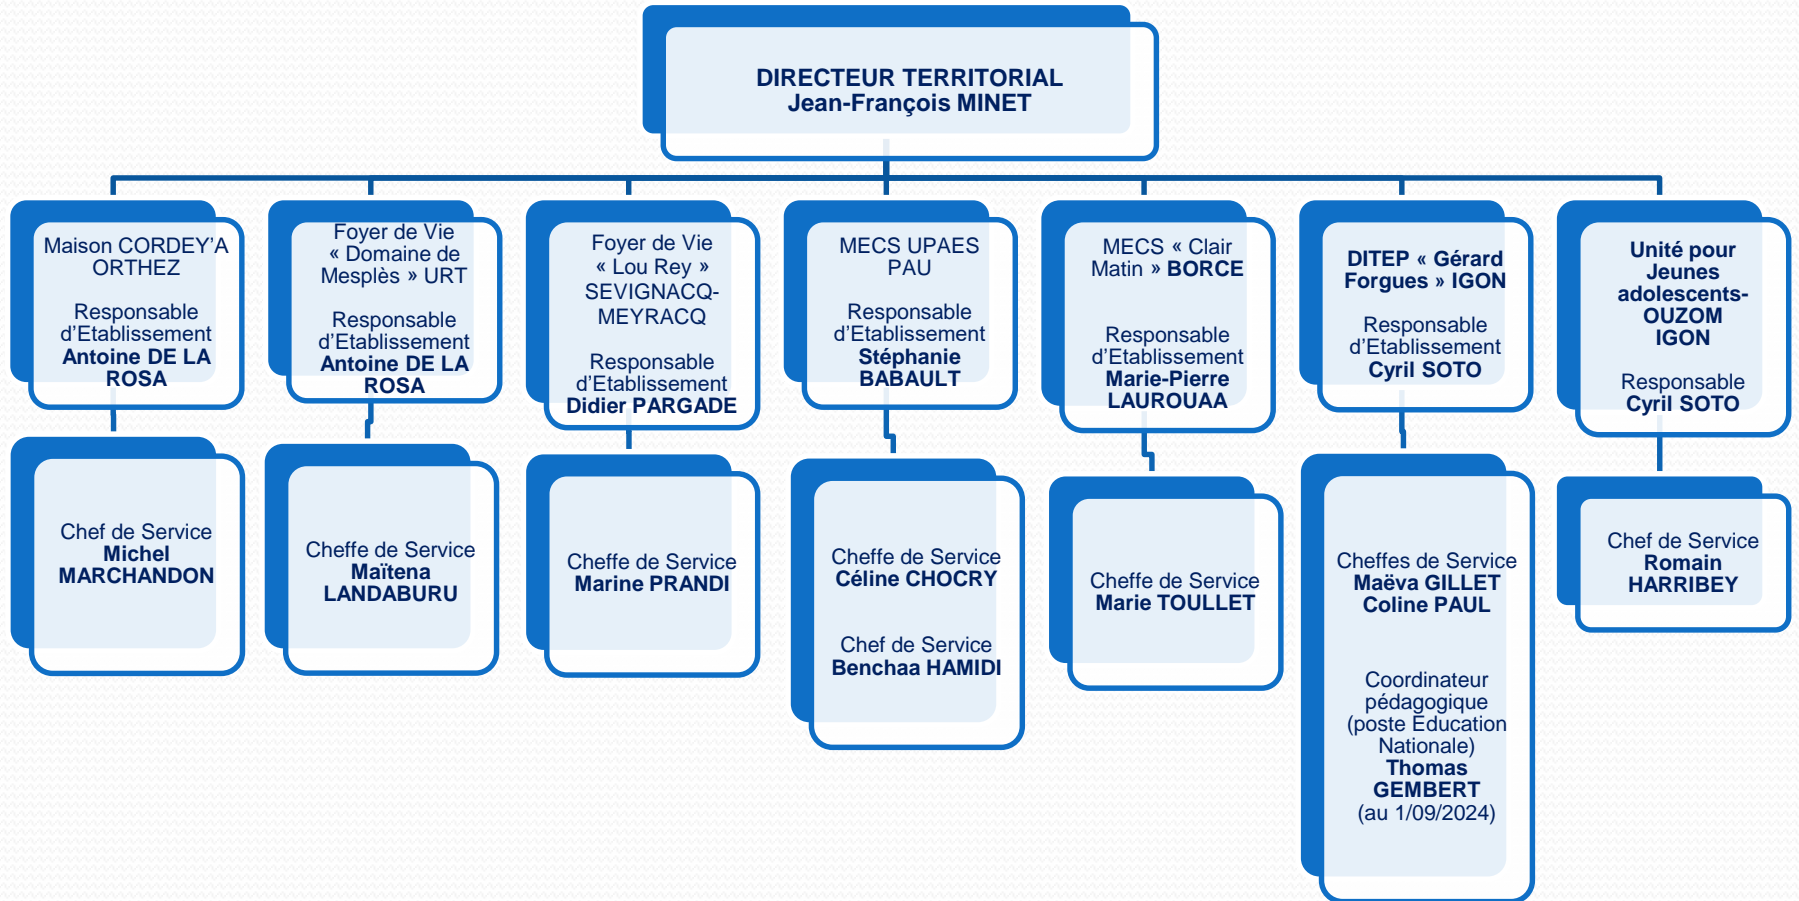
DIRECTEUR TERRITORIAL
Jean-François MINET

Maison CORDEY'A ORTHEZ

Responsable d'Etablissement
Antoine DE LA ROSA

Chef de Service
Michel MARCHANDON

Foyer de Vie « Domaine de Mesplès » URT

Responsable d'Etablissement
Antoine DE LA ROSA

Cheffe de Service
Maïtena LANDABURU

Foyer de Vie « Lou Rey » SEVIGNACQ-MEYRACQ

Responsable d'Etablissement
Didier PARGADE

Cheffe de Service
Marine PRANDI

MECS UPAES PAU

Responsable d'Etablissement
Stéphanie BABAULT

Cheffe de Service
Céline CHOCRY

Chef de Service
Benchaa HAMIDI

MECS « Clair Matin » BORCE

Responsable d'Etablissement
Marie-Pierre LAUROUAA

Cheffe de Service
Marie TOULLET

DITEP « Gérard Forgues » IGON

Responsable d'Etablissement
Cyril SOTO

Cheffes de Service
Maëva GILLET
Coline PAUL

Coordinateur pédagogique (poste Education Nationale)
Thomas GEMBERT
(au 1/09/2024)

Unité pour Jeunes adolescents-OUZOM IGON

Responsable
Cyril SOTO

Chef de Service
Romain HARRIBEY